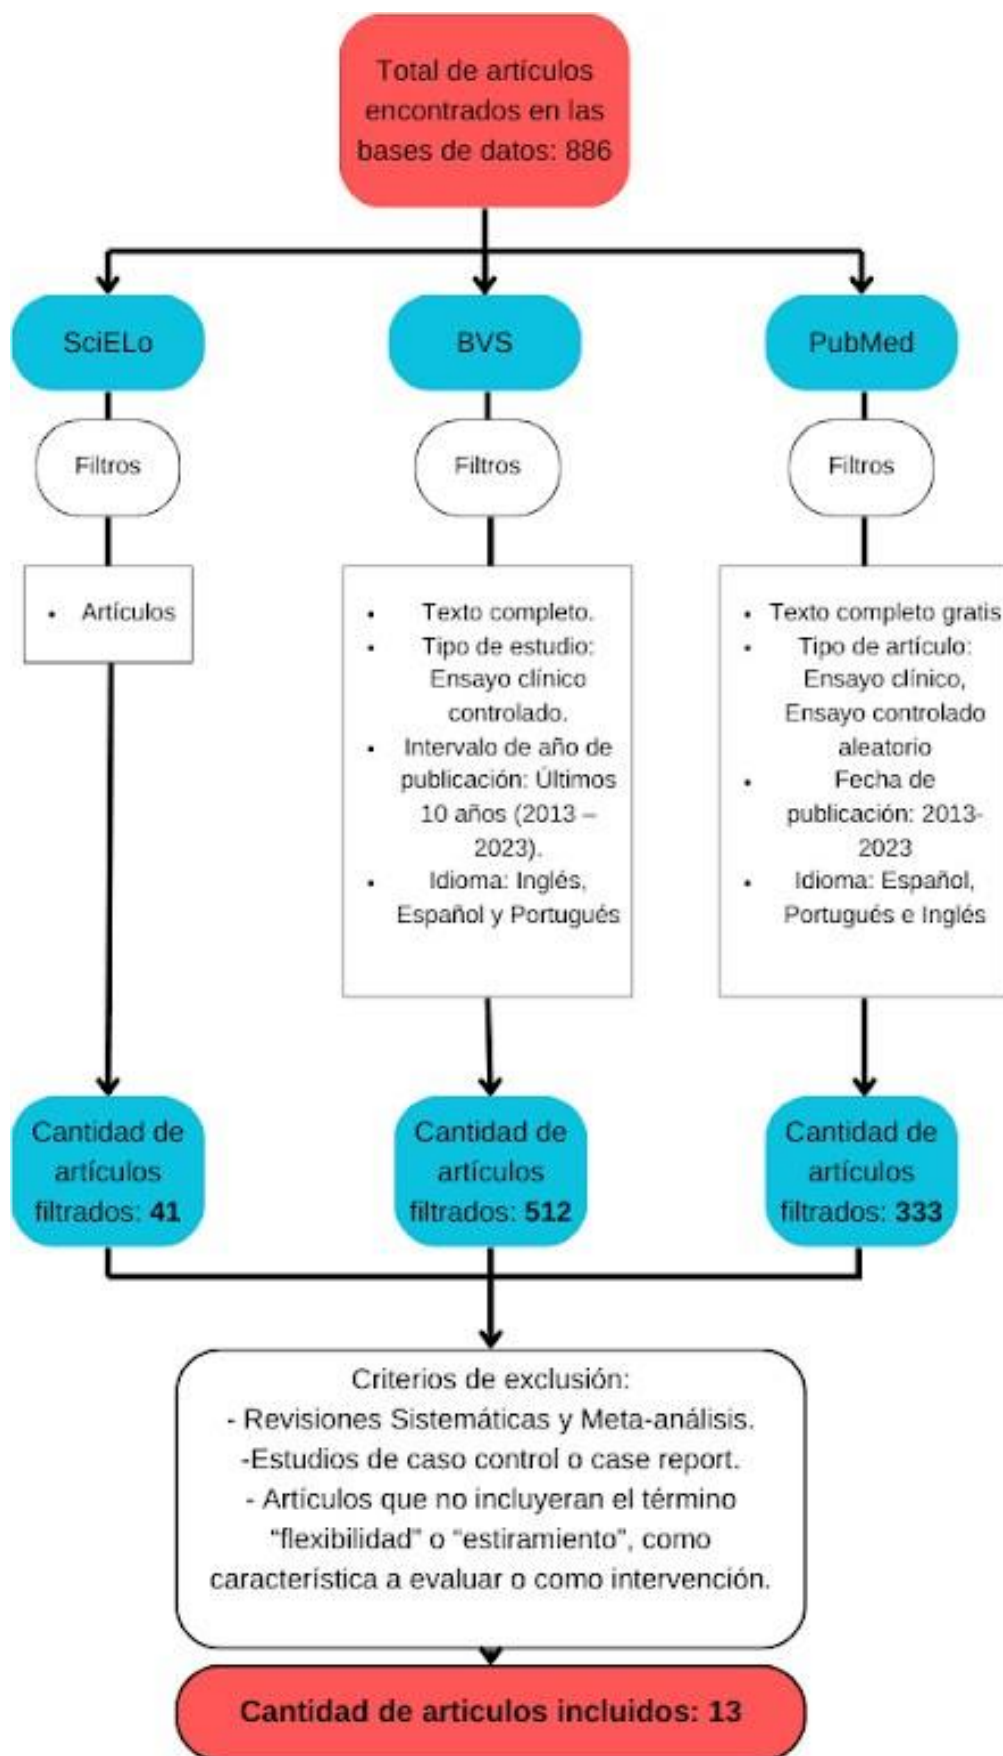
Total de artículos encontrados en las bases de datos: 886

SciELo

BVS

PubMed

Filtros

Filtros

Filtros

- Artículos

- Texto completo.
- Tipo de estudio: Ensayo clínico controlado.
- Intervalo de año de publicación: Últimos 10 años (2013 – 2023).
- Idioma: Inglés, Español y Portugués

- Texto completo gratis
- Tipo de artículo: Ensayo clínico, Ensayo controlado aleatorio
- Fecha de publicación: 2013-2023
- Idioma: Español, Portugués e Inglés

Cantidad de artículos filtrados: **41**

Cantidad de artículos filtrados: **512**

Cantidad de artículos filtrados: **333**

Criterios de exclusión:
- Revisiones Sistemáticas y Meta-análisis.
-Estudios de caso control o case report.
- Artículos que no incluyeran el término "flexibilidad" o "estiramiento", como característica a evaluar o como intervención.

**Cantidad de articulos incluidos: 13**